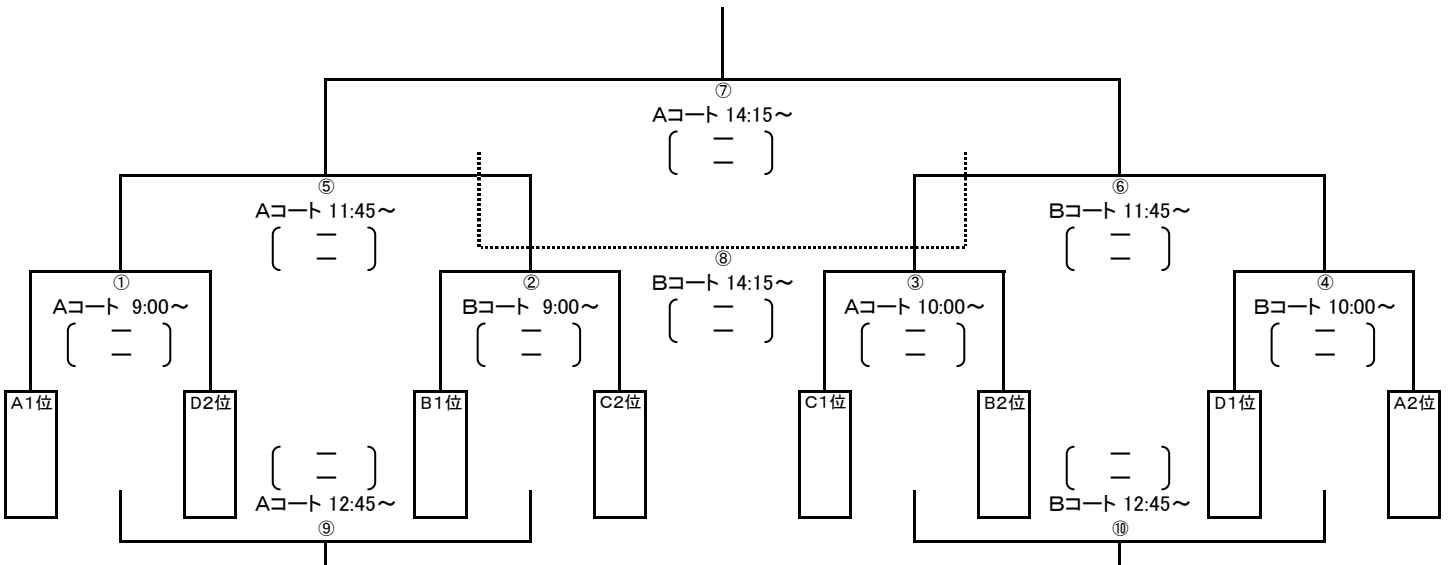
⑦
Aコート 14:15～
〔 ー ー 〕

⑤
Aコート 11:45～
〔 ー ー 〕

⑥
Bコート 11:45～
〔 ー ー 〕

⑧
Bコート 14:15～
〔 ー ー 〕

①
Aコート 9:00～
〔 ー ー 〕

②
Bコート 9:00～
〔 ー ー 〕

③
Aコート 10:00～
〔 ー ー 〕

④
Bコート 10:00～
〔 ー ー 〕

A1位
D2位
B1位
C2位
C1位
B2位
D1位
A2位

〔 ー ー 〕
Aコート 12:45～
⑨

〔 ー ー 〕
Bコート 12:45～
⑩